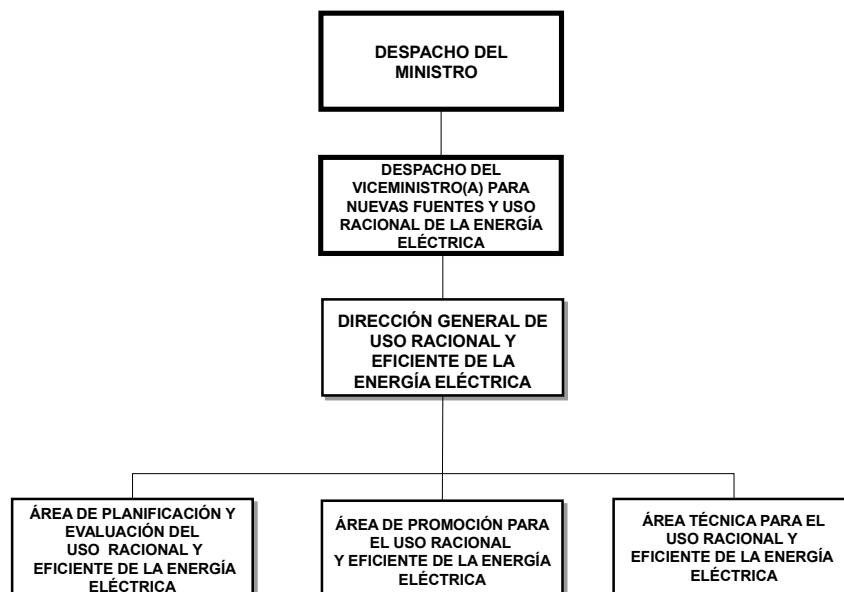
DESPACHO DEL MINISTRO

DESPACHO DEL VICEMINISTRO(A) PARA NUEVAS FUENTES Y USO RACIONAL DE LA ENERGÍA ELÉCTRICA

DIRECCIÓN GENERAL DE USO RACIONAL Y EFICIENTE DE LA ENERGÍA ELÉCTRICA

ÁREA DE PLANIFICACIÓN Y EVALUACIÓN DEL USO RACIONAL Y EFICIENTE DE LA ENERGÍA ELÉCTRICA

ÁREA DE PROMOCIÓN PARA EL USO RACIONAL Y EFICIENTE DE LA ENERGÍA ELÉCTRICA

ÁREA TÉCNICA PARA EL USO RACIONAL Y EFICIENTE DE LA ENERGÍA ELÉCTRICA